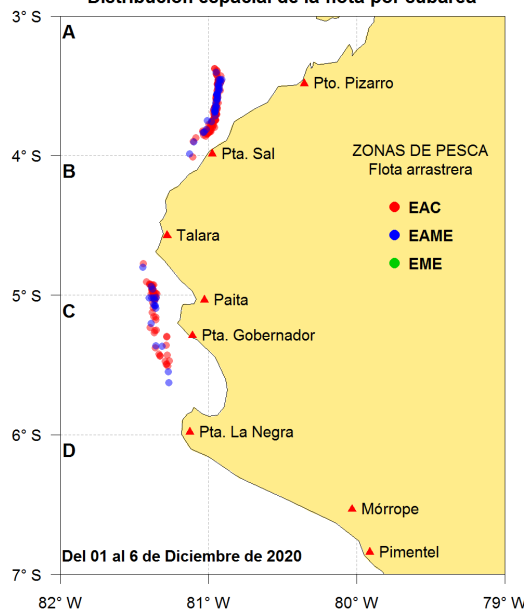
Distribución espacial de la flota por subárea

3° S
4° S
5° S
6° S
7° S

A
B
C
D

Pto. Pizarro
Pta. Sal
Talara
Paita
Pta. Gobernador
Pta. La Negra
Mórrope
Pimentel

ZONAS DE PESCA
Flota arrastrera
EAC
EAME
EME

Del 01 al 6 de Diciembre de 2020

82° W
81° W
80° W
79° W